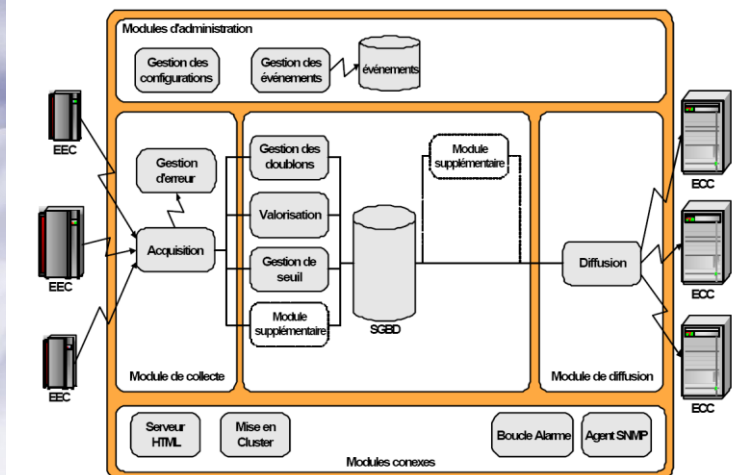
Modules d'administration

Gestion des configurations

Gestion des événements

événements

EEC

EEC

EEC

Gestion d'erreur

Acquisition

Module de collecte

Gestion des doublons

Valorisation

Gestion de seuil

Module supplémentaire

SGBD

Module supplémentaire

Diffusion

Module de diffusion

ECC

ECC

ECC

Serveur HTML

Mise en Cluster

Boucle Alarme

Agent SNMP

Modules connexes